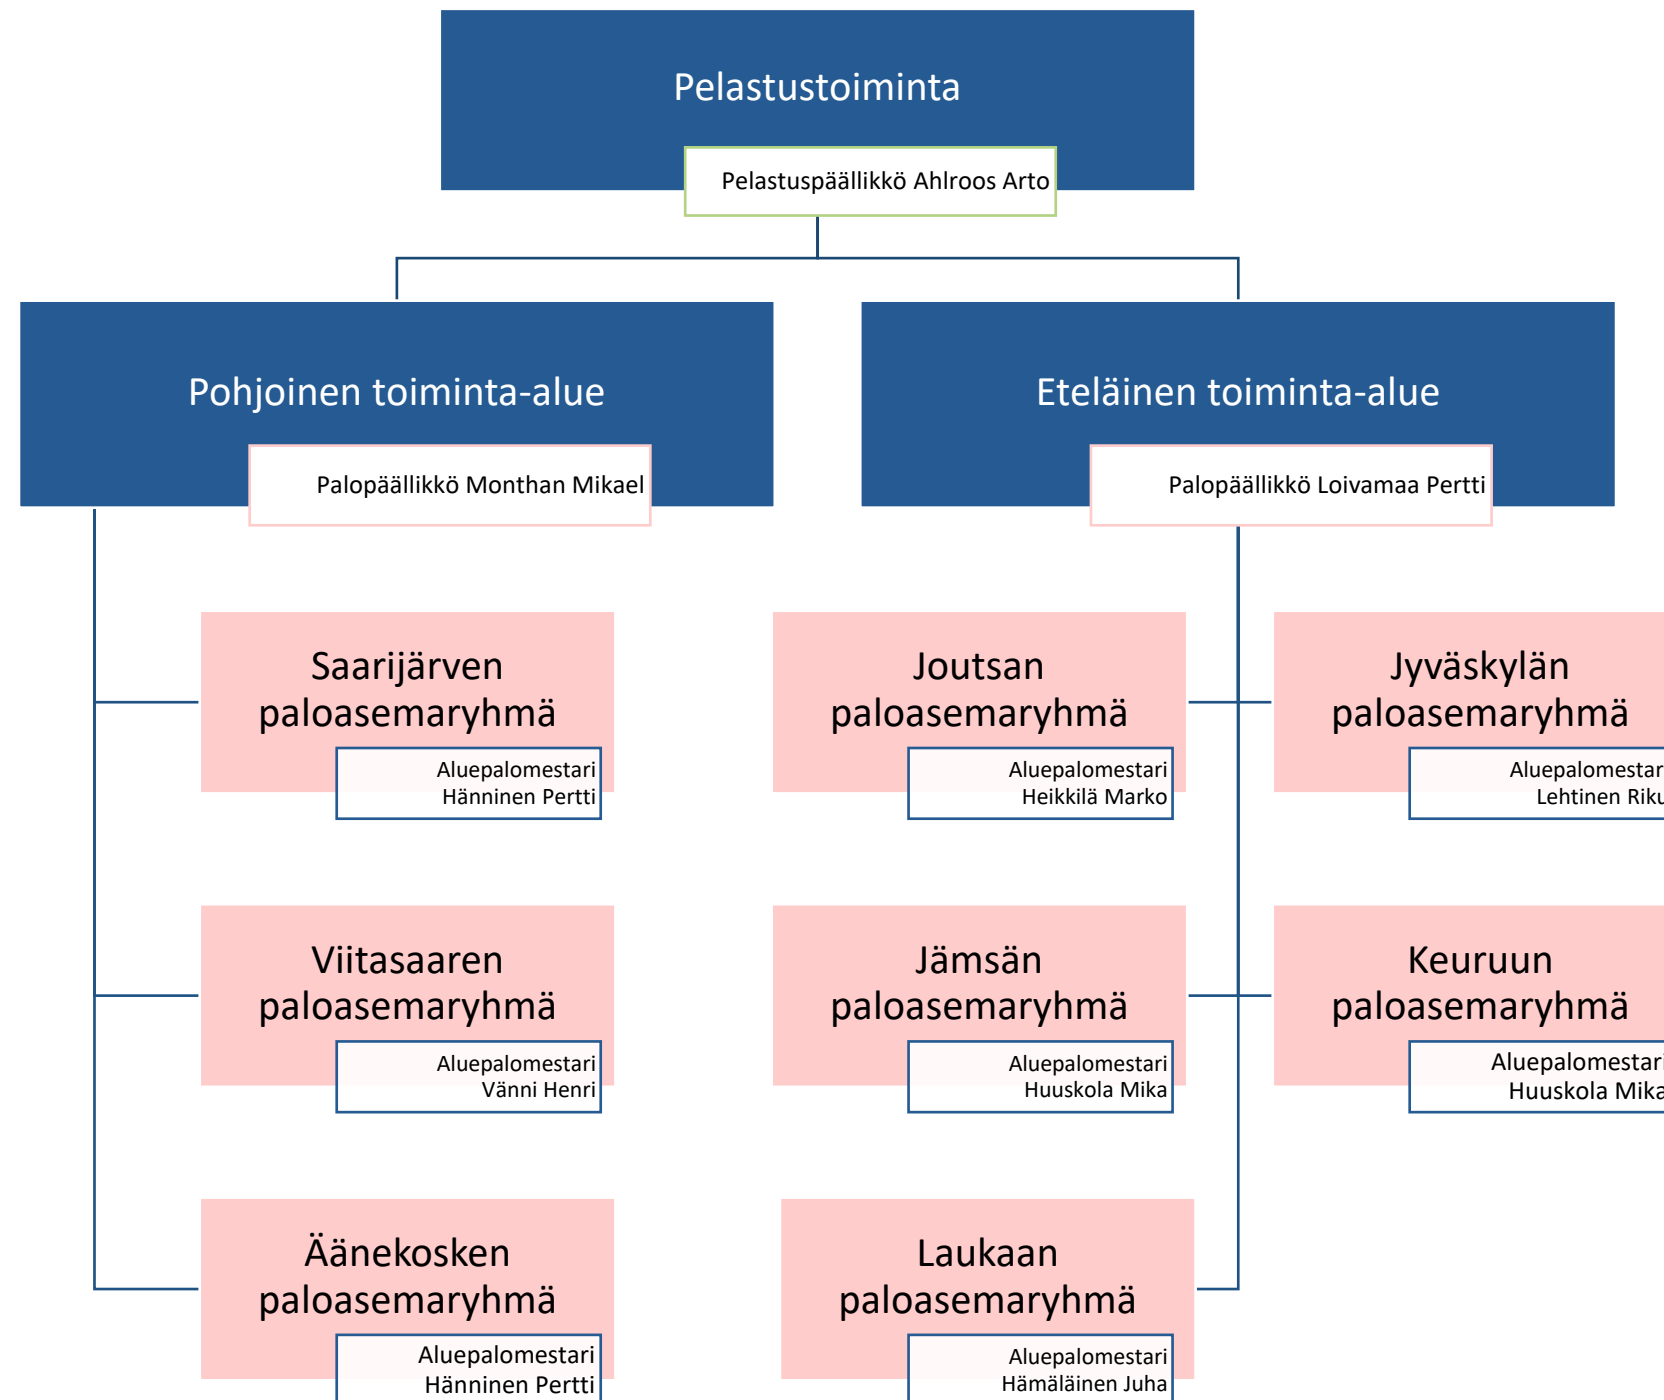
Pelastustoiminta

Pelastuspäällikkö Ahlroos Arto

Pohjoinen toiminta-alue

Palopäällikkö Monthan Mikael

Eteläinen toiminta-alue

Palopäällikkö Loivamaa Pertti

Saarijärven paloasemaryhmä

Aluepalomestari Hänninen Pertti

Joutsan paloasemaryhmä

Aluepalomestari Heikkilä Marko

Jyväskylän paloasemaryhmä

Aluepalomestar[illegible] Lehtinen Rik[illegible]

Viitasaaren paloasemaryhmä

Aluepalomestari Vänni Henri

Jämsän paloasemaryhmä

Aluepalomestari Huuskola Mika

Keuruun paloasemaryhmä

Aluepalomestari Huuskola Mika

Äänekosken paloasemaryhmä

Aluepalomestari Hänninen Pertti

Laukaan paloasemaryhmä

Aluepalomestari Hämäläinen Juha